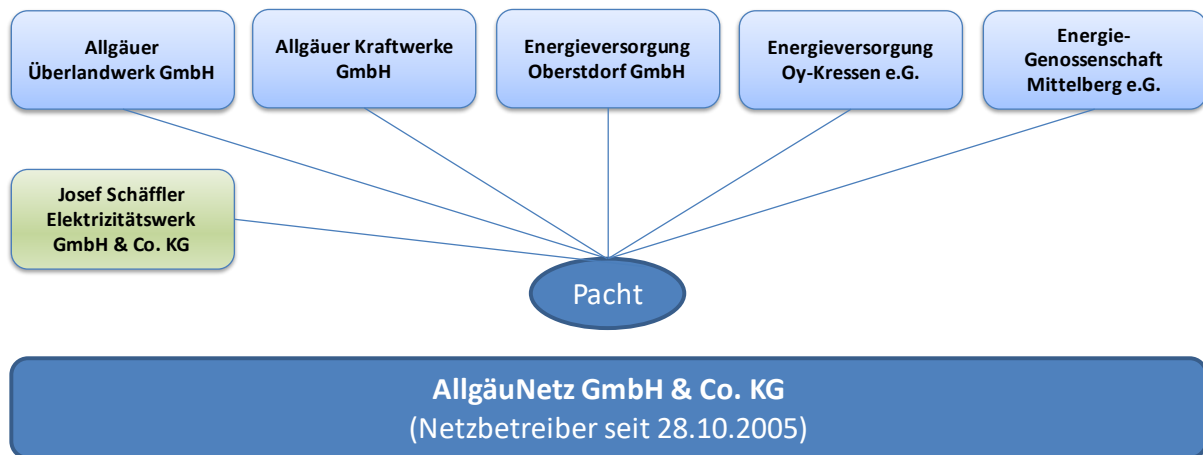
Allgäuer Überlandwerk GmbH

Allgäuer Kraftwerke GmbH

Energieversorgung Oberstdorf GmbH

Energieversorgung Oy-Kressen e.G.

Energie-Genossenschaft Mittelberg e.G.

Josef Schäffler Elektrizitätswerk GmbH & Co. KG

Pacht

AllgäuNetz GmbH & Co. KG
(Netzbetreiber seit 28.10.2005)